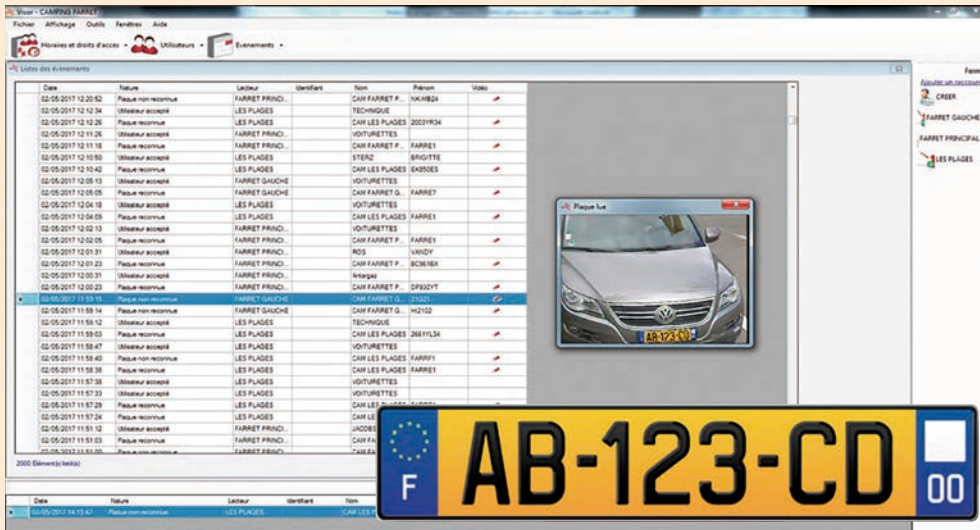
Visor - CAMPING FARRET

Fichier Affichage Outils Fenêtres Aide

Horaires et droits d'accès Utilisateurs Évènements

Listes des évènements

| Date | Nature | Lecteur | Identifiant | Nom | Prénom | Vidéo |
|---|---|---|---|---|---|---|
| 02/05/2017 12:20:52 | Plaque non reconnue | FARRET PRINCI... | | CAM FARRET P... | NK-MB24 | |
| 02/05/2017 12:12:34 | Utilisateur accepté | LES PLAGES | | TECHNIQUE | | |
| 02/05/2017 12:12:26 | Plaque reconnue | LES PLAGES | | CAM LES PLAGES | 2003YR34 | |
| 02/05/2017 12:11:26 | Utilisateur accepté | FARRET PRINCI... | | VOITURETTES | | |
| 02/05/2017 12:11:18 | Plaque reconnue | FARRET PRINCI... | | CAM FARRET P... | FARRE1 | |
| 02/05/2017 12:10:50 | Utilisateur accepté | LES PLAGES | | STERZ | BRIGITTE | |
| 02/05/2017 12:10:42 | Plaque reconnue | LES PLAGES | | CAM LES PLAGES | EK850ES | |
| 02/05/2017 12:05:13 | Utilisateur accepté | FARRET GAUCHE | | VOITURETTES | | |
| 02/05/2017 12:05:05 | Plaque reconnue | FARRET GAUCHE | | CAM FARRET G... | FARRE7 | |
| 02/05/2017 12:04:18 | Utilisateur accepté | LES PLAGES | | VOITURETTES | | |
| 02/05/2017 12:04:09 | Plaque reconnue | LES PLAGES | | CAM LES PLAGES | FARRE1 | |
| 02/05/2017 12:02:13 | Utilisateur accepté | FARRET PRINCI... | | VOITURETTES | | |
| 02/05/2017 12:02:05 | Plaque reconnue | FARRET PRINCI... | | CAM FARRET P... | FARRE1 | |
| 02/05/2017 12:01:31 | Utilisateur accepté | FARRET PRINCI... | | ROS | VANDY | |
| 02/05/2017 12:01:23 | Plaque reconnue | FARRET PRINCI... | | CAM FARRET P... | BC9616X | |
| 02/05/2017 12:00:31 | Utilisateur accepté | FARRET PRINCI... | | Antargaz | | |
| 02/05/2017 12:00:23 | Plaque reconnue | FARRET PRINCI... | | CAM FARRET P... | DF850YT | |
| 02/05/2017 11:59:15 | Plaque non reconnue | FARRET GAUCHE | | CAM FARRET G... | 21321 | |
| 02/05/2017 11:59:14 | Plaque non reconnue | FARRET GAUCHE | | CAM FARRET G... | HI2102 | |
| 02/05/2017 11:59:12 | Utilisateur accepté | LES PLAGES | | TECHNIQUE | | |
| 02/05/2017 11:59:03 | Plaque reconnue | LES PLAGES | | CAM LES PLAGES | 2661YL34 | |
| 02/05/2017 11:58:47 | Utilisateur accepté | LES PLAGES | | VOITURETTES | | |
| 02/05/2017 11:58:40 | Plaque non reconnue | LES PLAGES | | CAM LES PLAGES | FARRF1 | |
| 02/05/2017 11:58:38 | Plaque reconnue | LES PLAGES | | CAM LES PLAGES | FARRE1 | |
| 02/05/2017 11:57:38 | Utilisateur accepté | LES PLAGES | | VOITURETTES | | |
| 02/05/2017 11:57:33 | Utilisateur accepté | LES PLAGES | | VOITURETTES | | |
| 02/05/2017 11:57:29 | Plaque reconnue | LES PLAGES | | CAM LES | | |
| 02/05/2017 11:57:24 | Plaque reconnue | LES PLAGES | | CAM LES | | |
| 02/05/2017 11:51:12 | Utilisateur accepté | FARRET PRINCI... | | JACOBS | | |
| 02/05/2017 11:51:03 | Plaque reconnue | FARRET PRINCI... | | CAM FA | | |

2000 Élément(s) lu(s)

Plaque lue

AB-123-CD

| Date | Nature | Lecteur | Identifiant | Nom |
|---|---|---|---|---|
| 02/05/2017 14:15:47 | Plaque non reconnue | LES PLAGES | | CAM LES P |

Ferm
Ajouter un raccourci
CREER
FARRET GAUCHE
FARRET PRINCIPAL
LES PLAGES

F
AB-123-CD
00